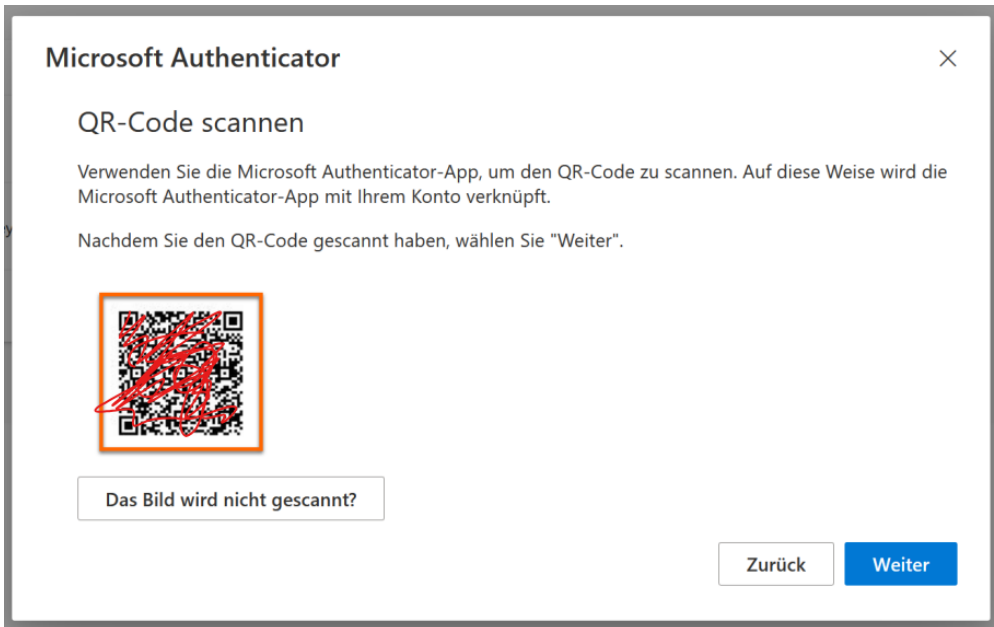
Microsoft Authenticator

×

QR-Code scannen

Verwenden Sie die Microsoft Authenticator-App, um den QR-Code zu scannen. Auf diese Weise wird die Microsoft Authenticator-App mit Ihrem Konto verknüpft.

Nachdem Sie den QR-Code gescannt haben, wählen Sie "Weiter".

Das Bild wird nicht gescannt?

Zurück

Weiter